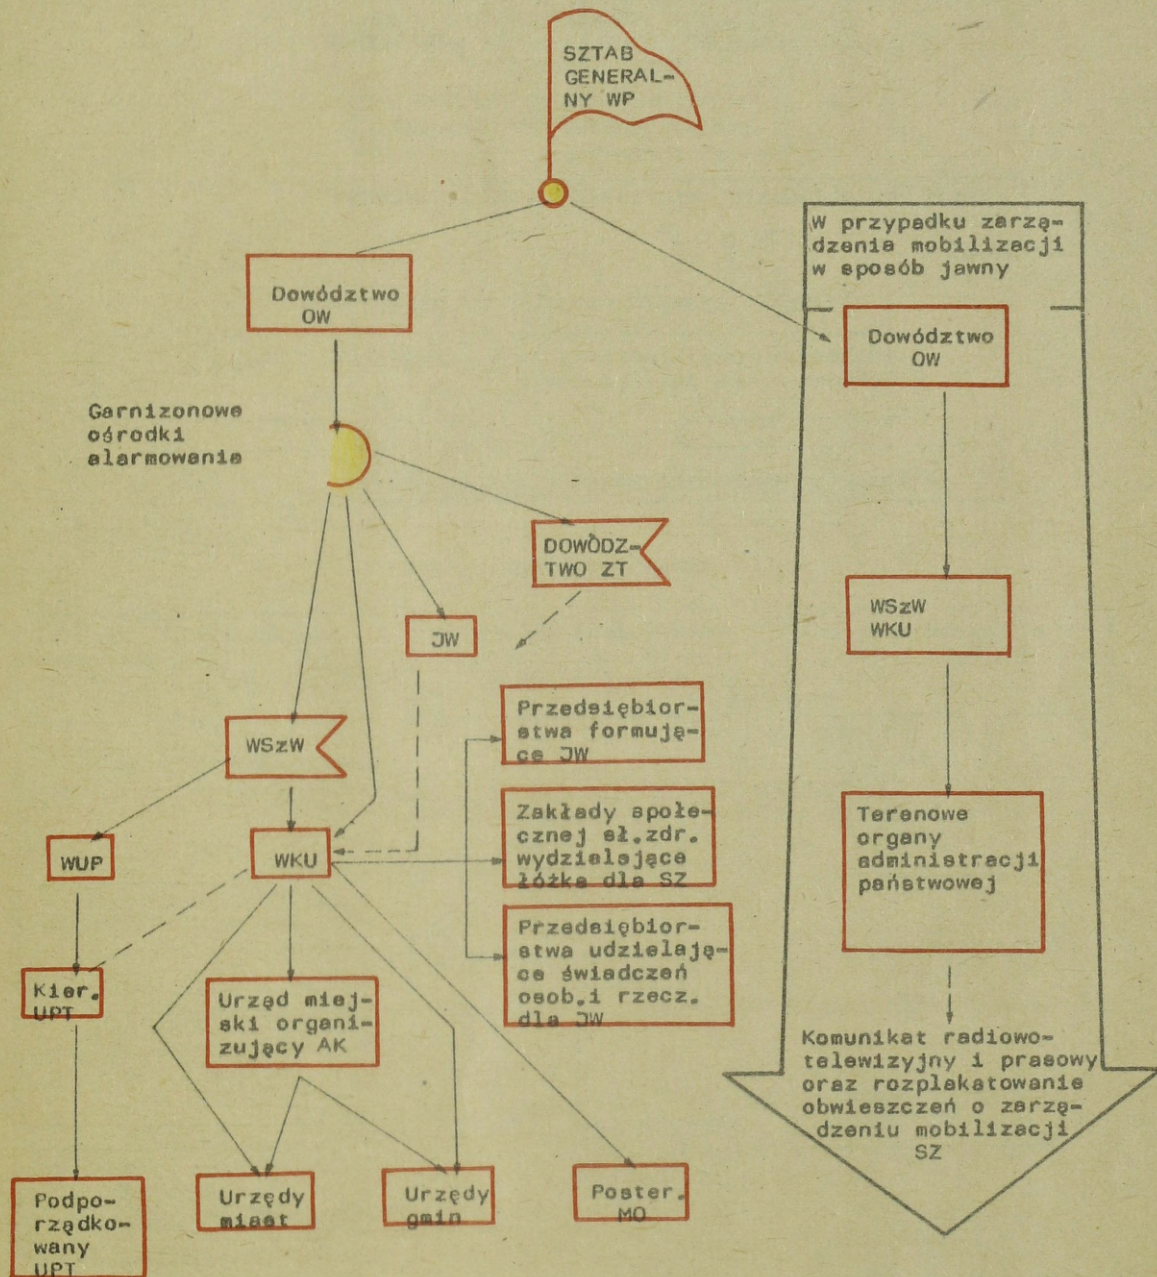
SZTAB GENERALNY WP

Dowództwo OW

Garnizonowe ośrodki alarmowania

DOWÓDZTWO ZT

JW

WSzW

WUP

WKU

Przedsiębiorstwa formujące JW

Zakłady społecznej sł.zdr. wydzielające łóżka dla SZ

Przedsiębiorstwa udzielające świadczeń osob.i rzecz. dla JW

Kier. UPT

Urząd miejski organizujący AK

Podporządkowany UPT

Urzędy miast

Urzędy gmin

Poster. MO

W przypadku zarządzenia mobilizacji w sposób jawny

Dowództwo OW

WSzW WKU

Terenowe organy administracji państwowej

Komunikat radiowo-telewizyjny i prasowy oraz rozplakatowanie obwieszczeń o zarządzeniu mobilizacji SZ